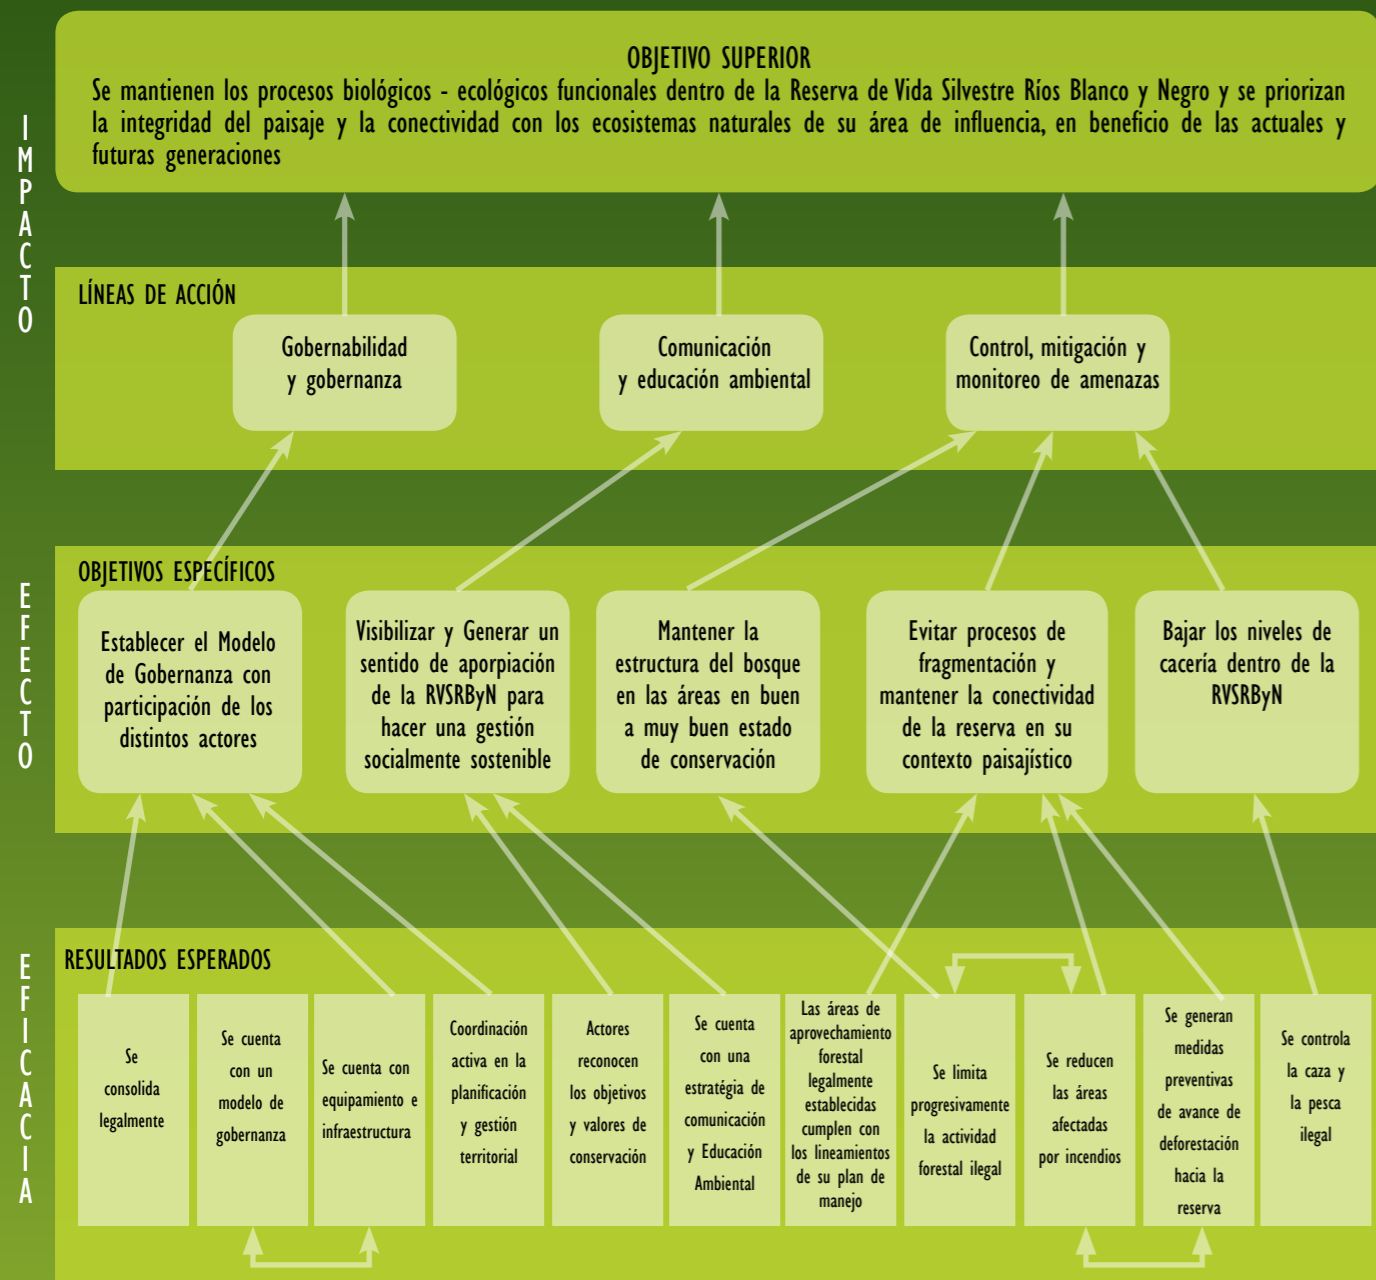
IMPACTO

OBJETIVO SUPERIOR
Se mantienen los procesos biológicos - ecológicos funcionales dentro de la Reserva de Vida Silvestre Ríos Blanco y Negro y se priorizan la integridad del paisaje y la conectividad con los ecosistemas naturales de su área de influencia, en beneficio de las actuales y futuras generaciones

LÍNEAS DE ACCIÓN

Gobernabilidad y gobernanza

Comunicación y educación ambiental

Control, mitigación y monitoreo de amenazas

EFECTO

OBJETIVOS ESPECÍFICOS

Establecer el Modelo de Gobernanza con participación de los distintos actores

Visibilizar y Generar un sentido de aporpiación de la RVSRByN para hacer una gestión socialmente sostenible

Mantener la estructura del bosque en las áreas en buen a muy buen estado de conservación

Evitar procesos de fragmentación y mantener la conectividad de la reserva en su contexto paisajístico

Bajar los niveles de cacería dentro de la RVSRByN

EFICACIA

RESULTADOS ESPERADOS

Se consolida legalmente

Se cuenta con un modelo de gobernanza

Se cuenta con equipamiento e infraestructura

Coordinación activa en la planificación y gestión territorial

Actores reconocen los objetivos y valores de conservación

Se cuenta con una estratégia de comunicación y Educación Ambiental

Las áreas de aprovechamiento forestal legalmente establecidas cumplen con los lineamientos de su plan de manejo

Se limita progresivamente la actividad forestal ilegal

Se reducen las áreas afectadas por incendios

Se generan medidas preventivas de avance de deforestación hacia la reserva

Se controla la caza y la pesca ilegal